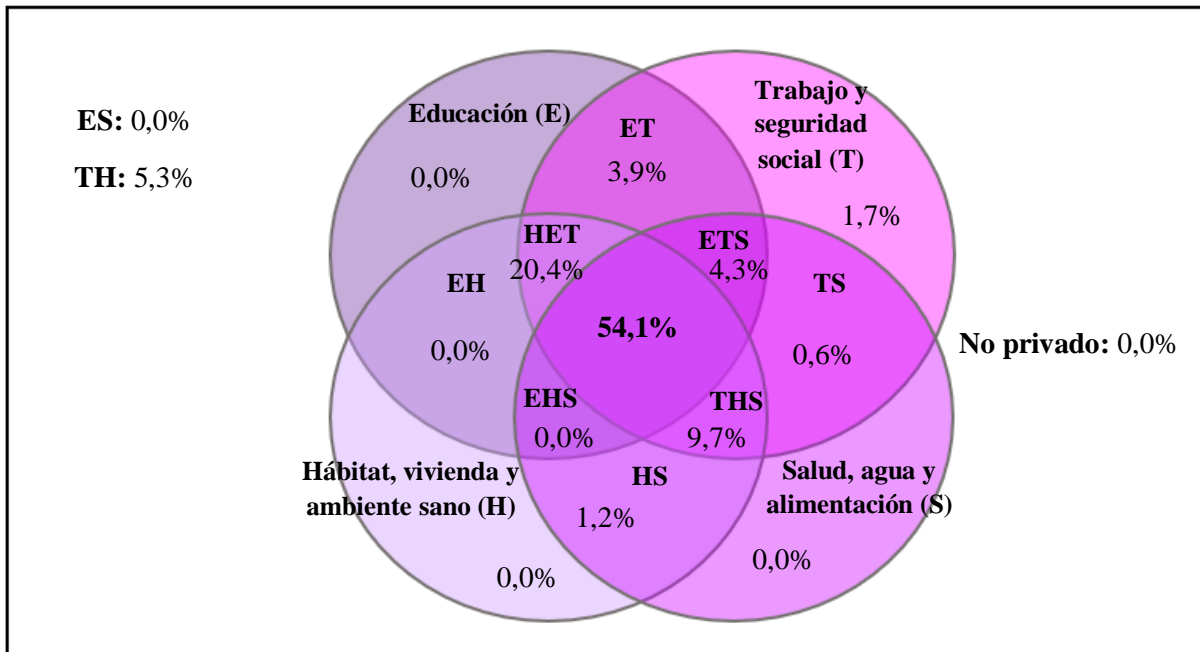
ES: 0,0%

TH: 5,3%

Educación (E)

0,0%

ET

3,9%

Trabajo y seguridad social (T)

1,7%

HET

20,4%

ETS

4,3%

EH

TS

54,1%

0,0%

0,6%

No privado: 0,0%

EHS

0,0%

THS

9,7%

Hábitat, vivienda y ambiente sano (H)

HS

1,2%

Salud, agua y alimentación (S)

0,0%

0,0%